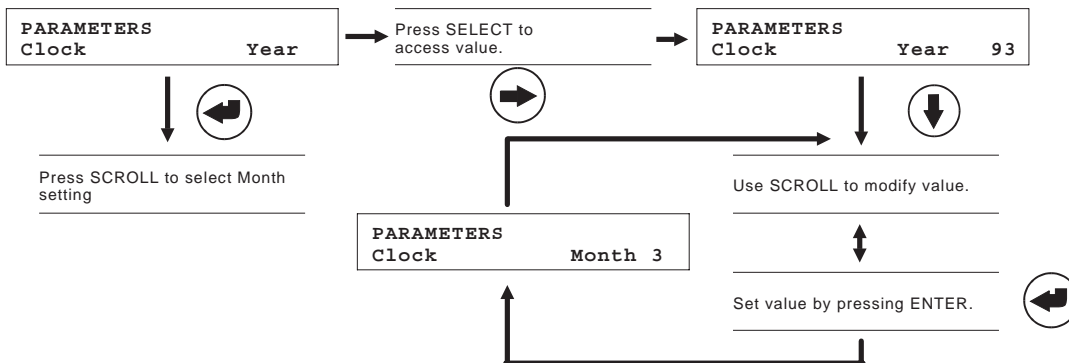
PARAMETERS
Clock Year

Press SELECT to access value.

PARAMETERS
Clock Year 93

Press SCROLL to select Month setting

Use SCROLL to modify value.

PARAMETERS
Clock Month 3

Set value by pressing ENTER.